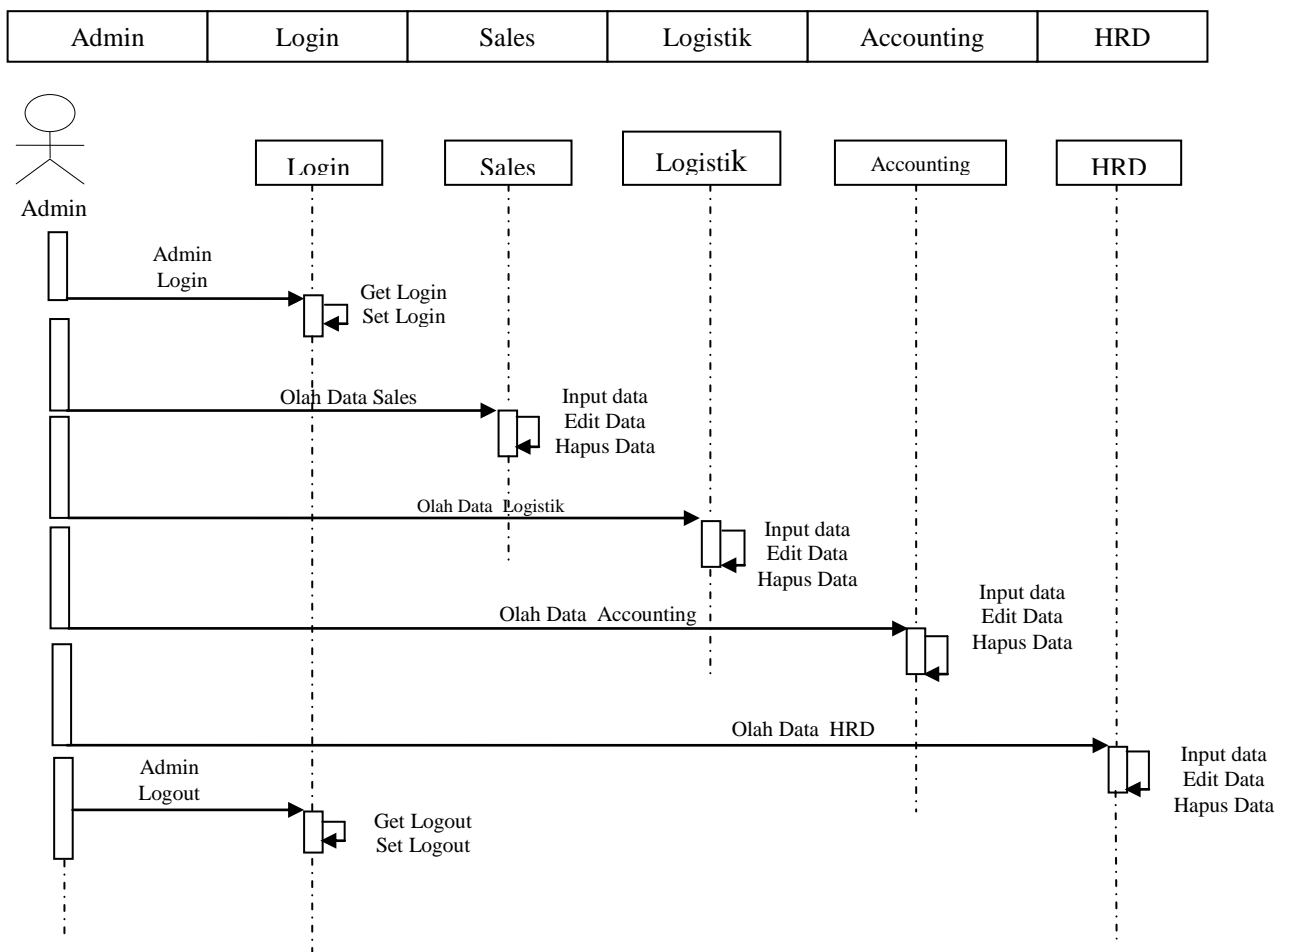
| Admin | Login | Sales | Logistik | Accounting | HRD |
|---|---|---|---|---|---|

Admin

Login

Sales

Logistik

Accounting

HRD

Admin Login

Get Login Set Login

Olah Data Sales

Input data Edit Data Hapus Data

Olah Data Logistik

Input data Edit Data Hapus Data

Olah Data Accounting

Input data Edit Data Hapus Data

Olah Data HRD

Input data Edit Data Hapus Data

Admin Logout

Get Logout Set Logout